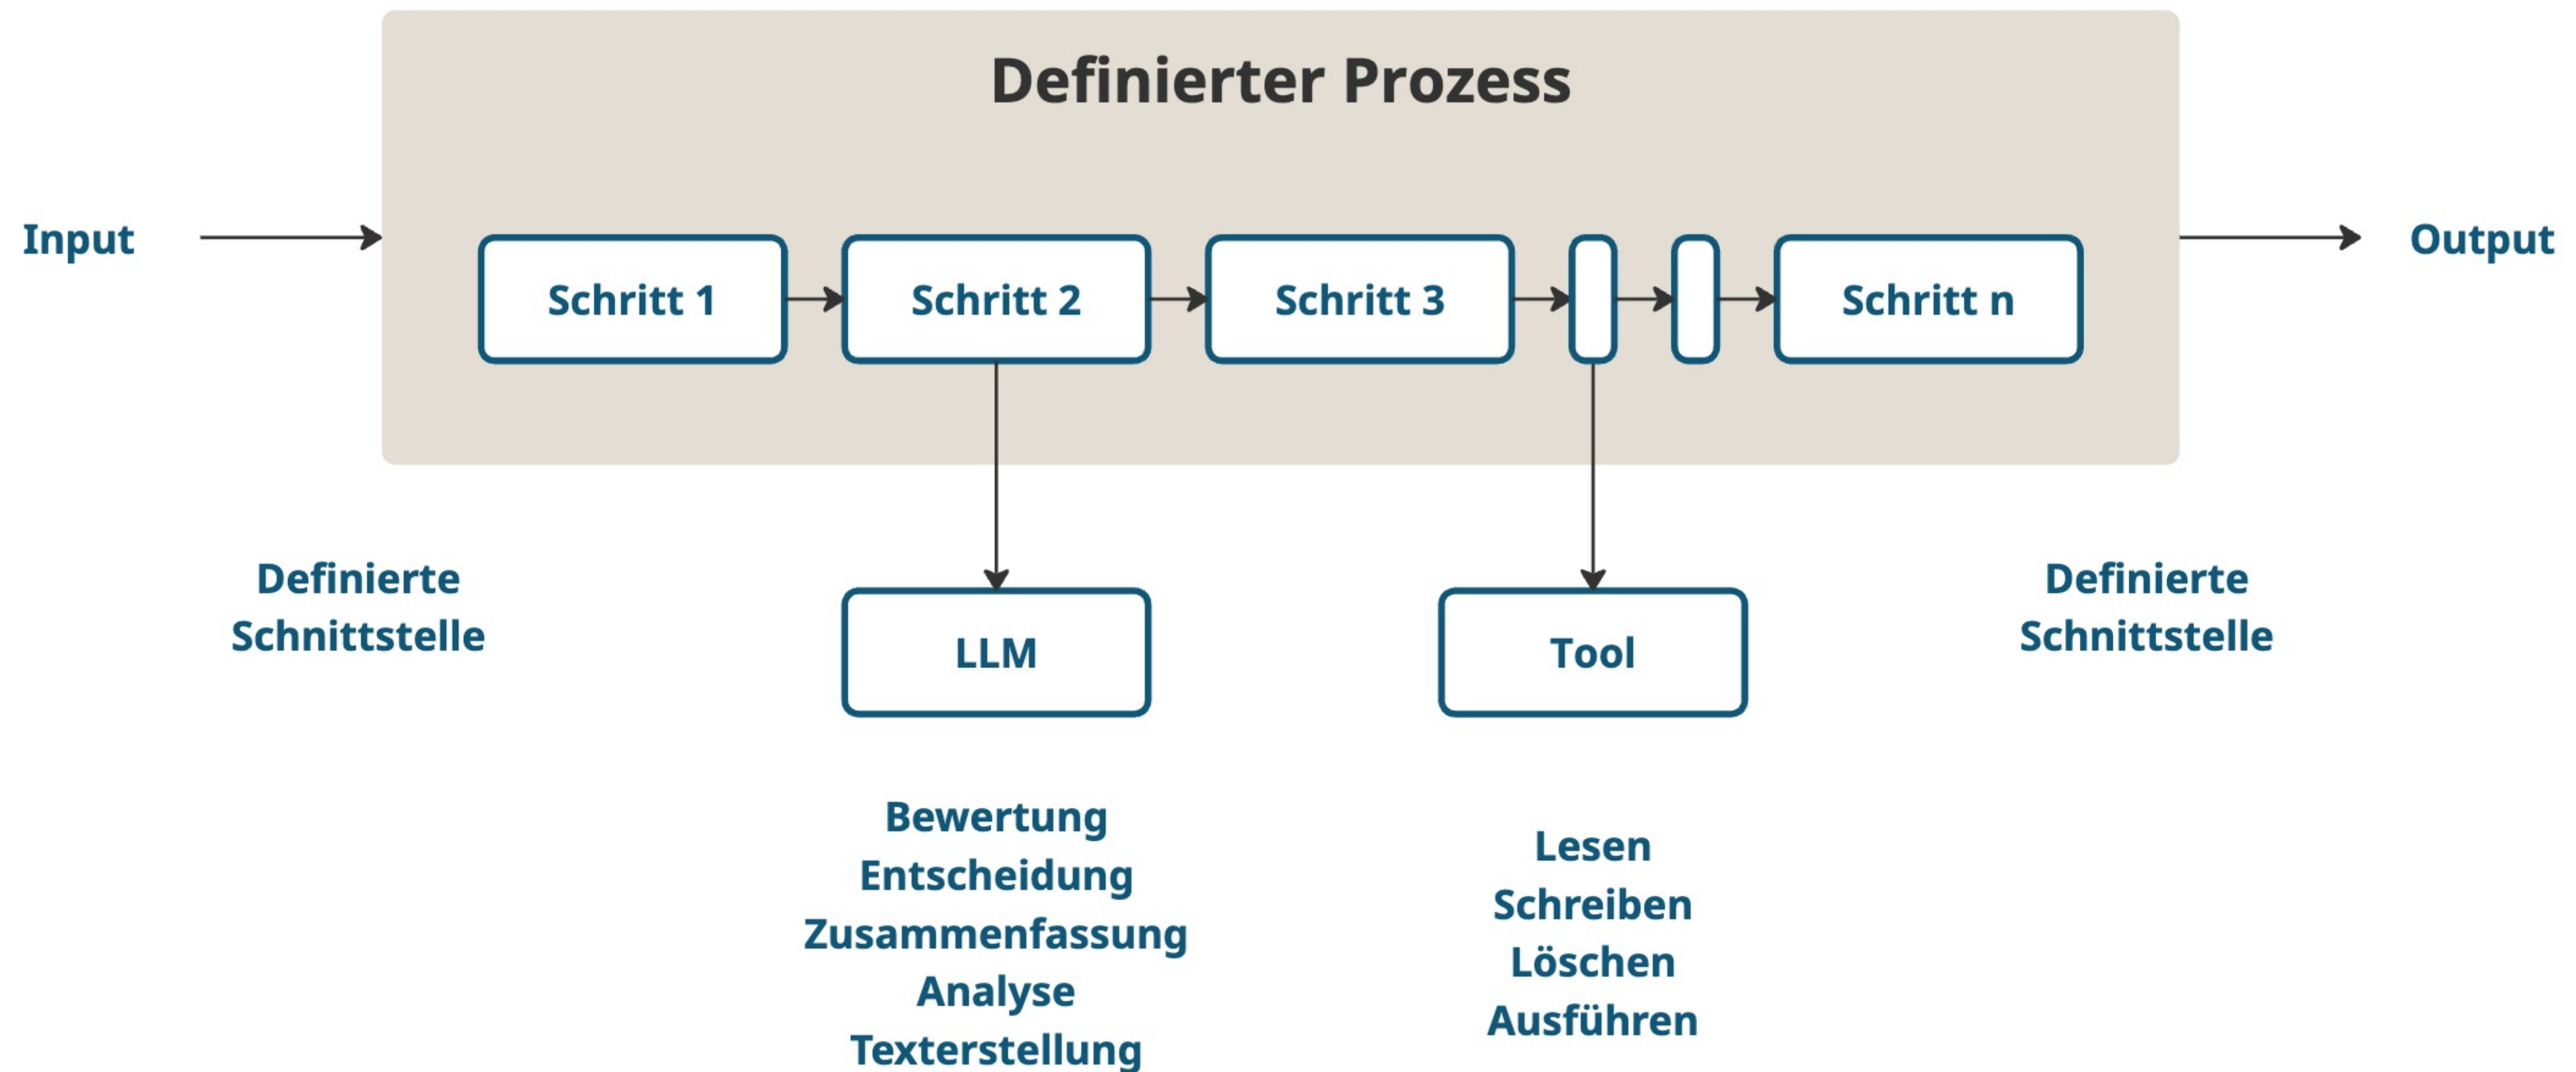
Definierter Prozess

Input

Schritt 1

Schritt 2

Schritt 3

Schritt n

Output

Definierte Schnittstelle

LLM

Tool

Definierte Schnittstelle

Bewertung
Entscheidung
Zusammenfassung
Analyse
Texterstellung

Lesen
Schreiben
Löschen
Ausführen